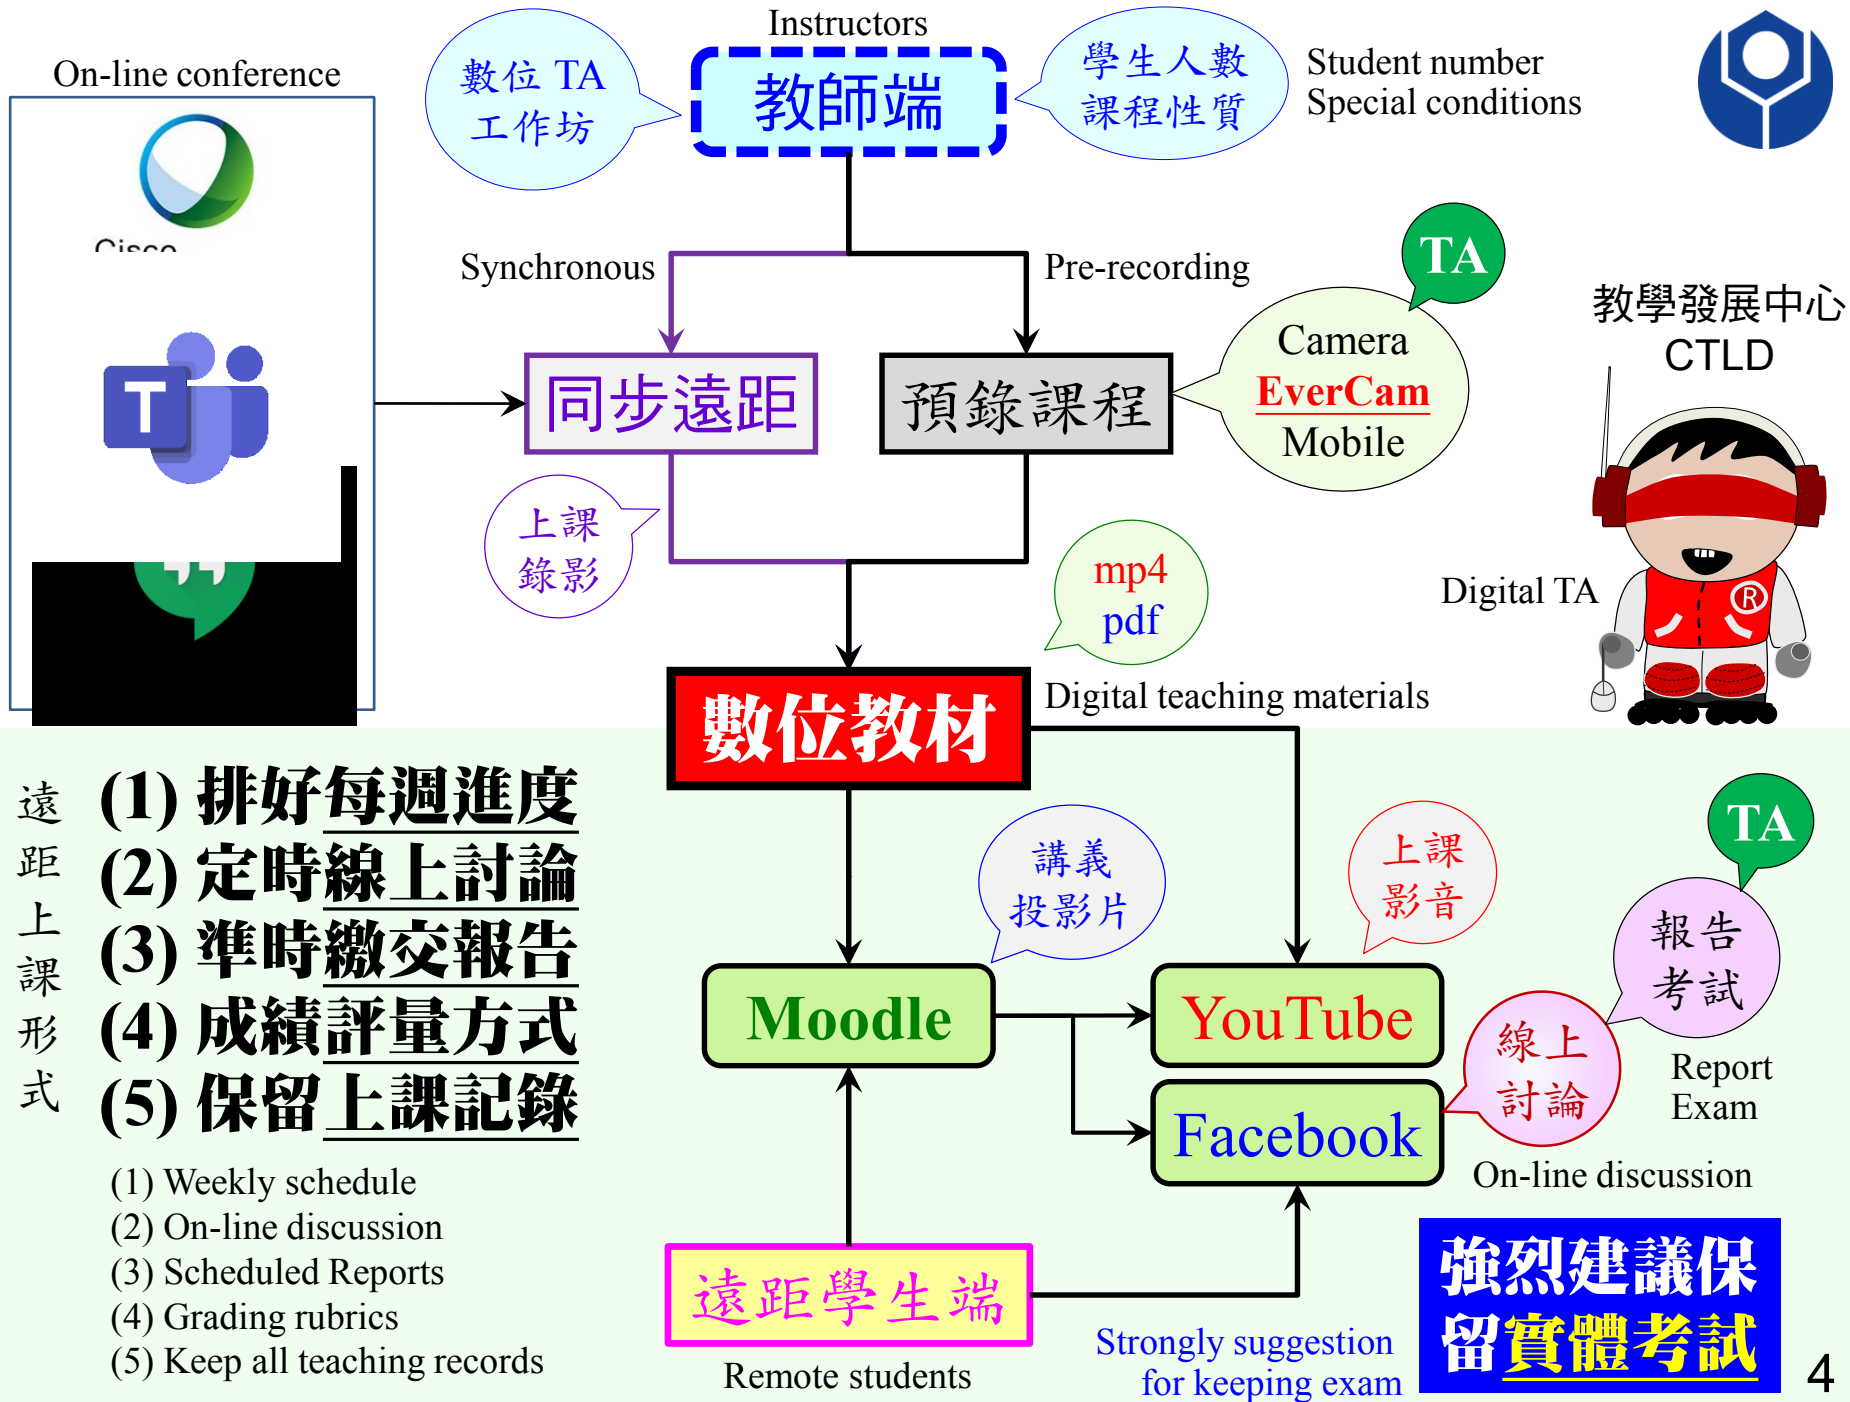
On-line conference

Cisco

Instructors

數位 TA 工作坊

教師端

學生人數 課程性質

Student number
Special conditions

Synchronous

Pre-recording

TA

教學發展中心
CTLD

同步遠距

預錄課程

Camera
EverCam
Mobile

上課錄影

mp4
pdf

Digital TA

數位教材

Digital teaching materials

遠距上課形式

(1) 排好每週進度
(2) 定時線上討論
(3) 準時繳交報告
(4) 成績評量方式
(5) 保留上課記錄

講義投影片

上課影音

TA

報告考試

Moodle

YouTube

線上討論

Report
Exam

Facebook

On-line discussion

(1) Weekly schedule
(2) On-line discussion
(3) Scheduled Reports
(4) Grading rubrics
(5) Keep all teaching records

遠距學生端

Remote students

Strongly suggestion for keeping exam

強烈建議保留實體考試

4